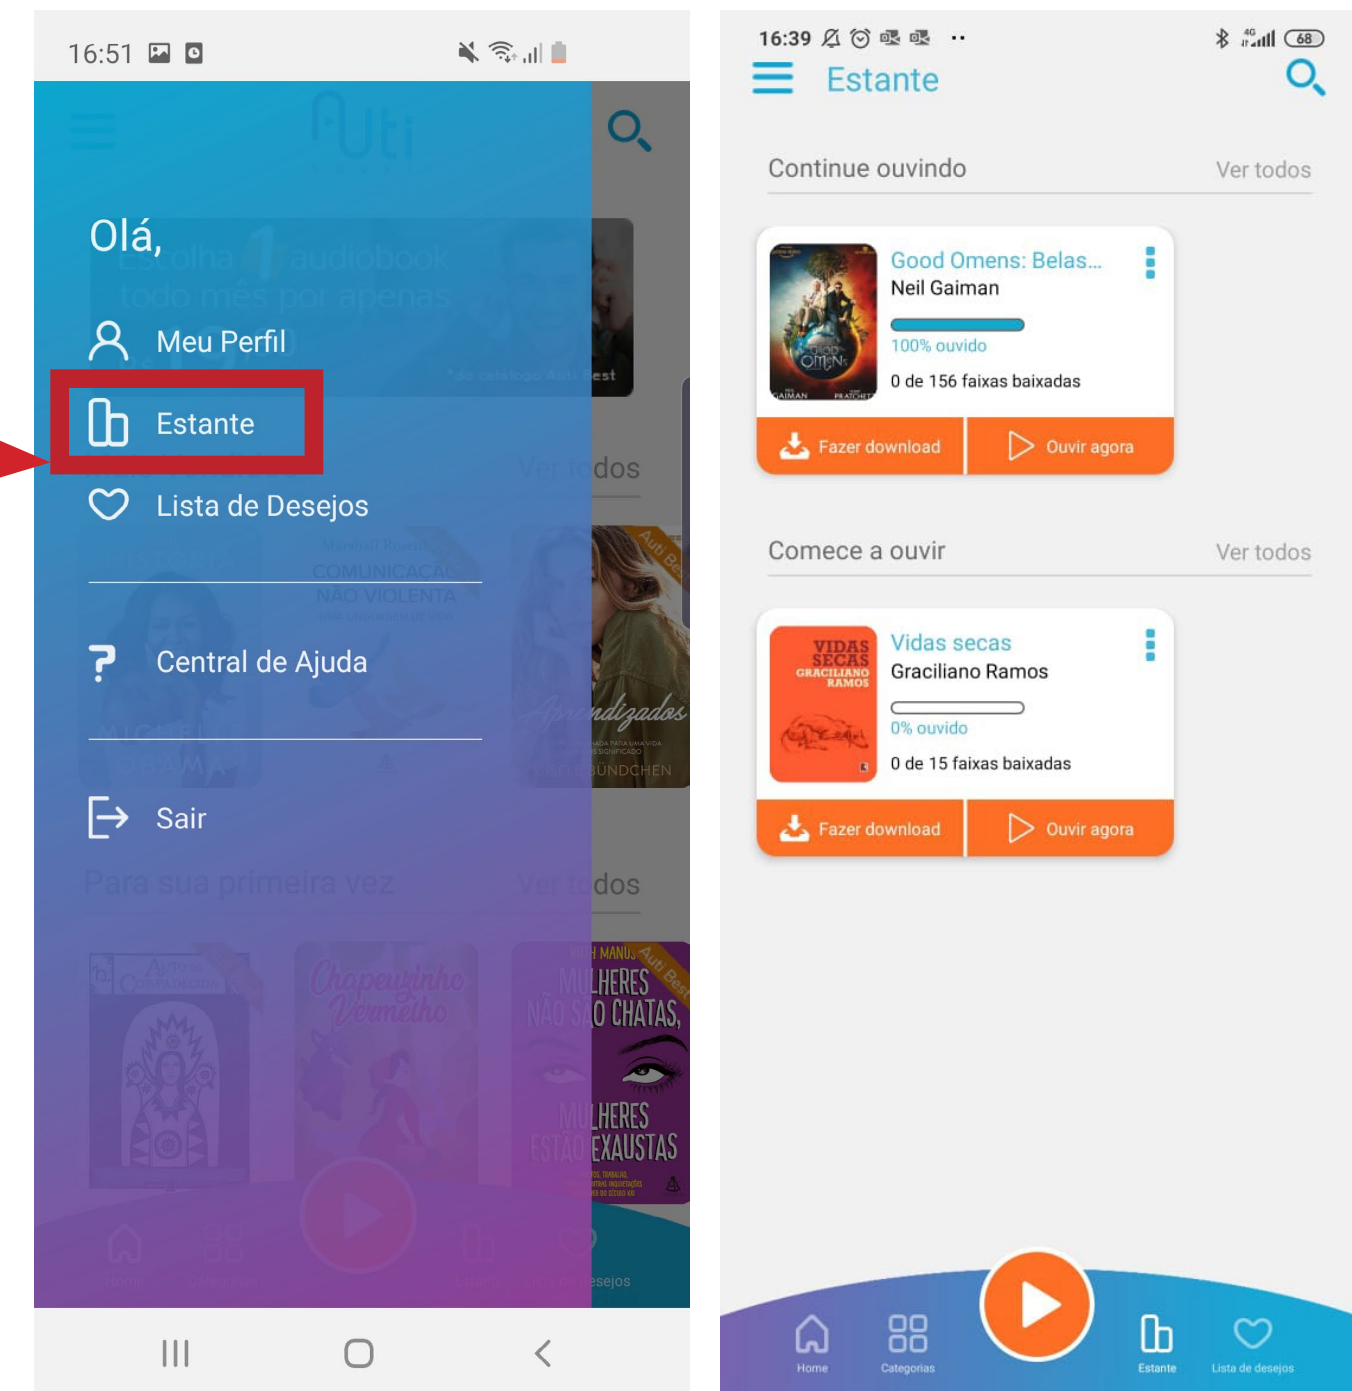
16:51

Olá,

Meu Perfil

Estante

Lista de Desejos

Central de Ajuda

Sair

Ver todos

Para sua primeira vez

Ver todos

16:39

Estante

Continue ouvindo

Ver todos

Good Omens: Belas...

Neil Gaiman

100% ouvido

0 de 156 faixas baixadas

Fazer download

Ouvir agora

Comece a ouvir

Ver todos

VIDAS SECAS GRACILIANO RAMOS

Vidas secas

Graciliano Ramos

0% ouvido

0 de 15 faixas baixadas

Fazer download

Ouvir agora

Home

Categorias

Estante

Lista de desejos